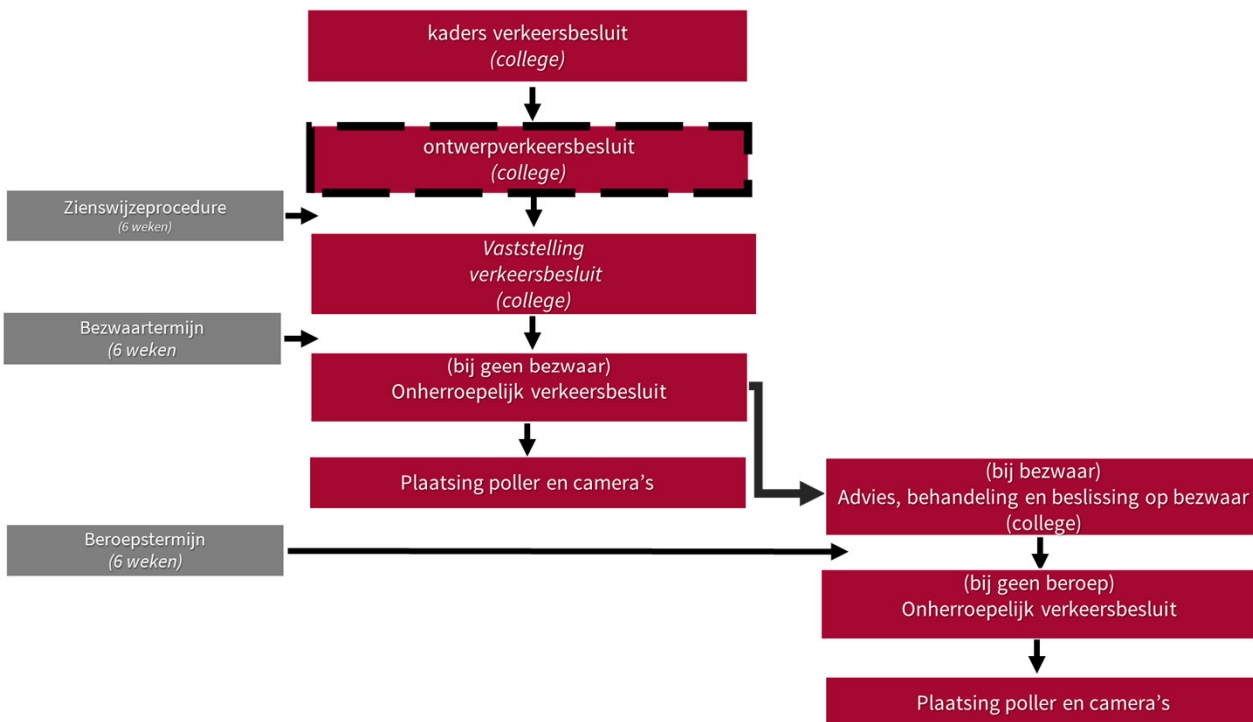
kaders verkeersbesluit
(college)

ontwerpverkeersbesluit
(college)

Zienswijzeprocedure
(6 weken)

Vaststelling
verkeersbesluit
(college)

Bezwaartermijn
(6 weken)

(bij geen bezwaar)
Onherroepelijk verkeersbesluit

Plaatsing poller en camera's

(bij bezwaar)
Advies, behandeling en beslissing op bezwaar
(college)

Beroepstermijn
(6 weken)

(bij geen beroep)
Onherroepelijk verkeersbesluit

Plaatsing poller en camera's